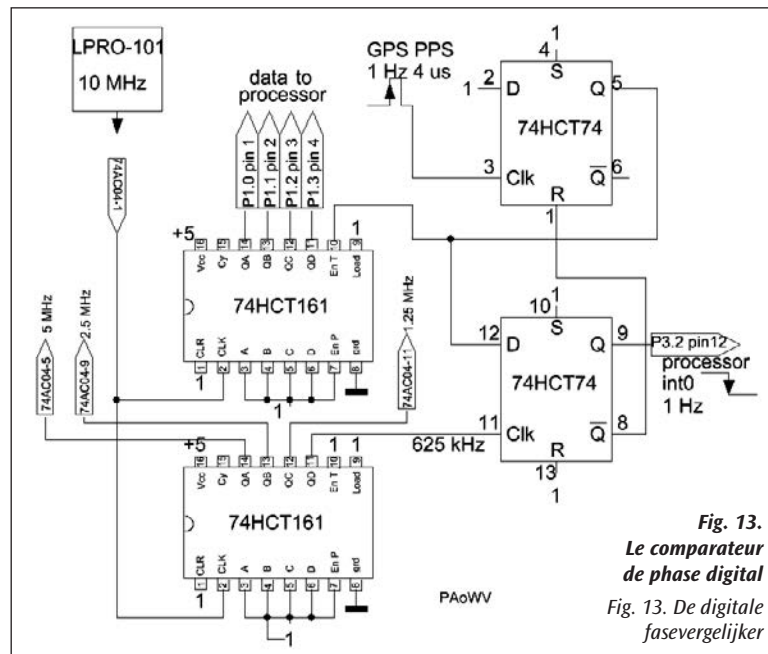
LPRO-101
10 MHz

74AC04-1

data to processor

P1.0 pin 1
P1.1 pin 2
P1.2 pin 3
P1.3 pin 4

GPS PPS
1 Hz 4 us

1
4
S
2
D
1
Q
5
74HCT74
3
Clk
$\overline{Q}$
6
R
1

+5
Vcc 16
Cy 15
QA 14
QB 13
QC 12
QD 11
En T 10
Load 9
1

74HCT161

1 CLR
2 CLK
3 A
4 B
5 C
6 D
7 En P
8 gnd
1
1

74AC04-5 5 MHz
74AC04-9 2.5 MHz
74AC04-11 1.25 MHz

10 1
S
12
D
Q
9
P3.2 pin12
processor
int0
1 Hz
74HCT74
11
Clk
$\overline{Q}$
8
625 kHz
R
13
1

+5
Vcc 16
Cy 15
QA 14
QB 13
QC 12
QD 11
En T 10
Load 9
1 1

74HCT161

1 CLR
2 CLK
3 A
4 B
5 C
6 D
7 En P
8 gnd
1
1

PAoWV

Fig. 13.
Le comparateur de phase digital

Fig. 13. De digitale fasevergelijker